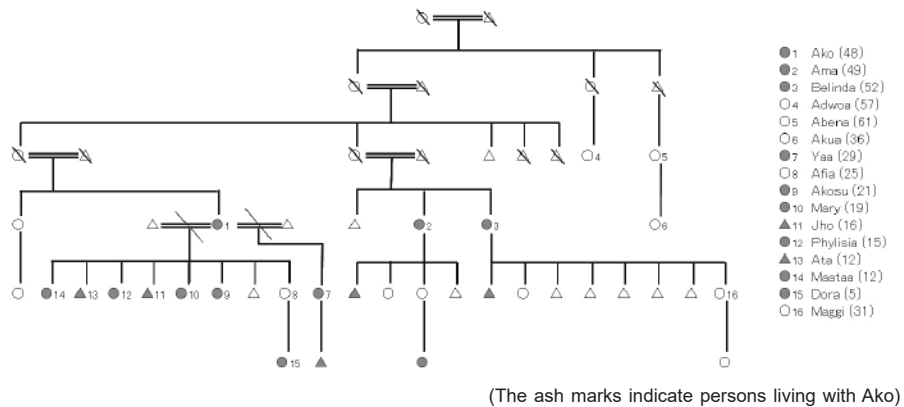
1
2
3
4
5
6
14
13
12
11
10
9
8
7
16
15

●1 Ako (48)
●2 Ama (49)
●3 Belinda (52)
○4 Adwoa (57)
○5 Abena (61)
○6 Akua (36)
●7 Yaa (29)
○8 Afia (25)
●9 Akosu (21)
●10 Mary (19)
▲11 Jho (16)
●12 Phylisia (15)
▲13 Ata (12)
●14 Mastaa (12)
●15 Dora (5)
○16 Maggi (31)

(The ash marks indicate persons living with Ako)